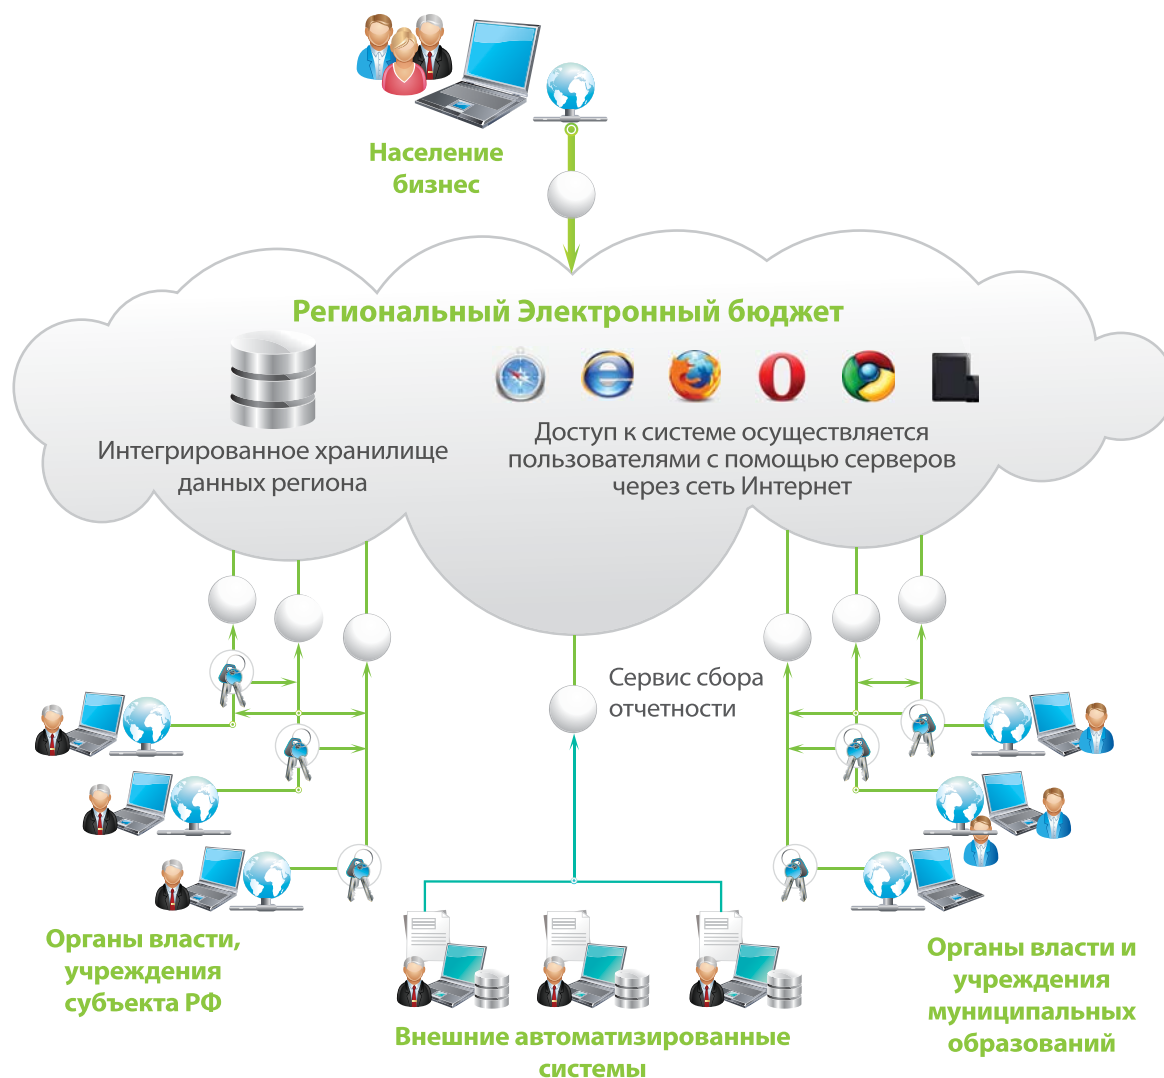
Население
бизнес

Региональный Электронный бюджет

Интегрированное хранилище
данных региона

Доступ к системе осуществляется
пользователями с помощью серверов
через сеть Интернет

Сервис сбора
отчетности

Органы власти,
учреждения
субъекта РФ

Внешние автоматизированные
системы

Органы власти и
учреждения
муниципальных
образований